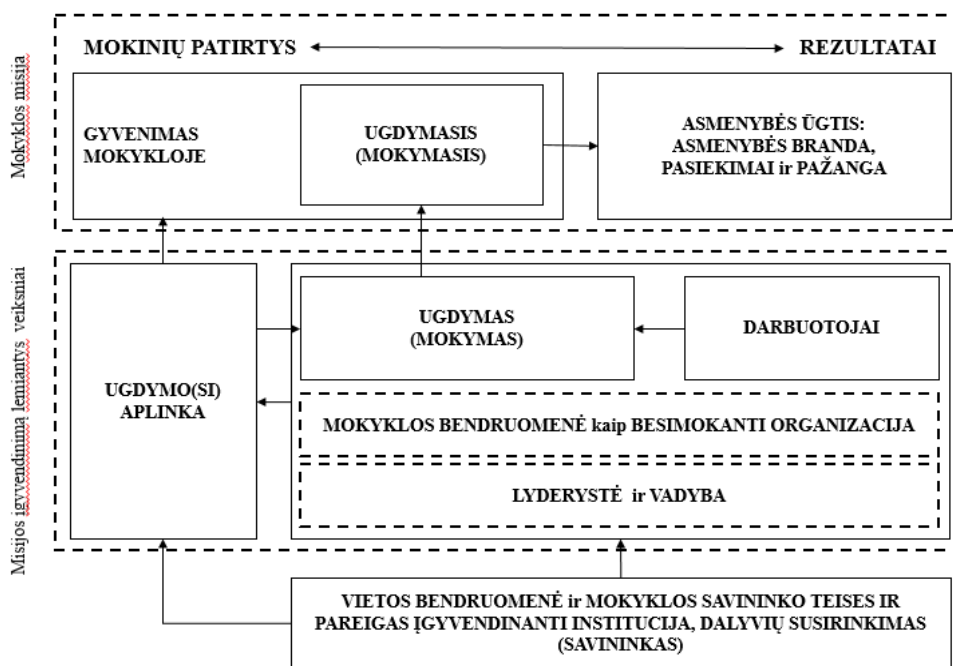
Mokyklos misija

MOKINIŲ PATIRTYS

REZULTATAI

GYVENIMAS MOKYKLOJE

UGDYMASIS (MOKYMASIS)

ASMENYBĖS ŪGTIS: ASMENYBĖS BRANDA, PASIEKIMAI ir PAŽANGA

Misijos įgyvendinimą lemiantys veiksniai

UGDYMO(SI) APLINKA

UGDYMAS (MOKYMAS)

DARBUOTOJAI

MOKYKLOS BENDRUOMENĖ kaip BESIMOKANTI ORGANIZACIJA

LYDERYSTĖ ir VADYBA

VIETOS BENDRUOMENĖ ir MOKYKLOS SAVININKO TEISES IR PAREIGAS ĮGYVENDINANTI INSTITUCIJA, DALYVIŲ SUSIRINKIMAS (SAVININKAS)